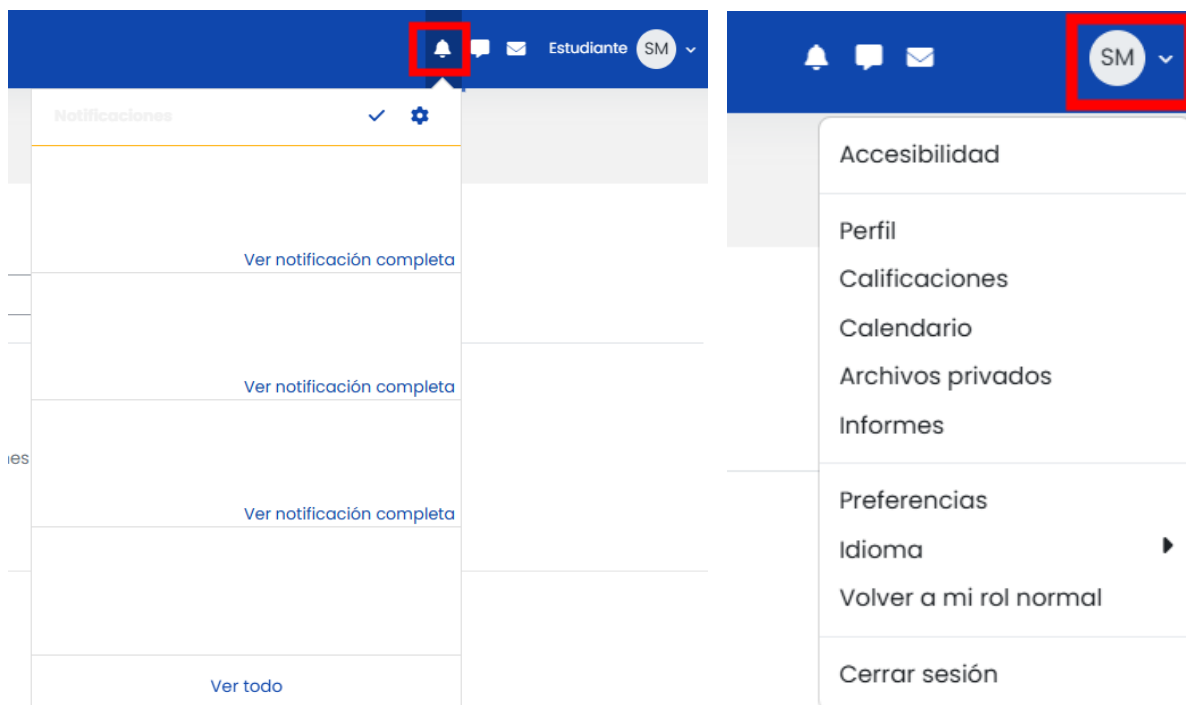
Estudiante SM

Notificaciones

Ver notificación completa

Ver notificación completa

es

Ver notificación completa

Ver todo

SM

Accesibilidad

Perfil
Calificaciones
Calendario
Archivos privados
Informes

Preferencias
Idioma
Volver a mi rol normal

Cerrar sesión